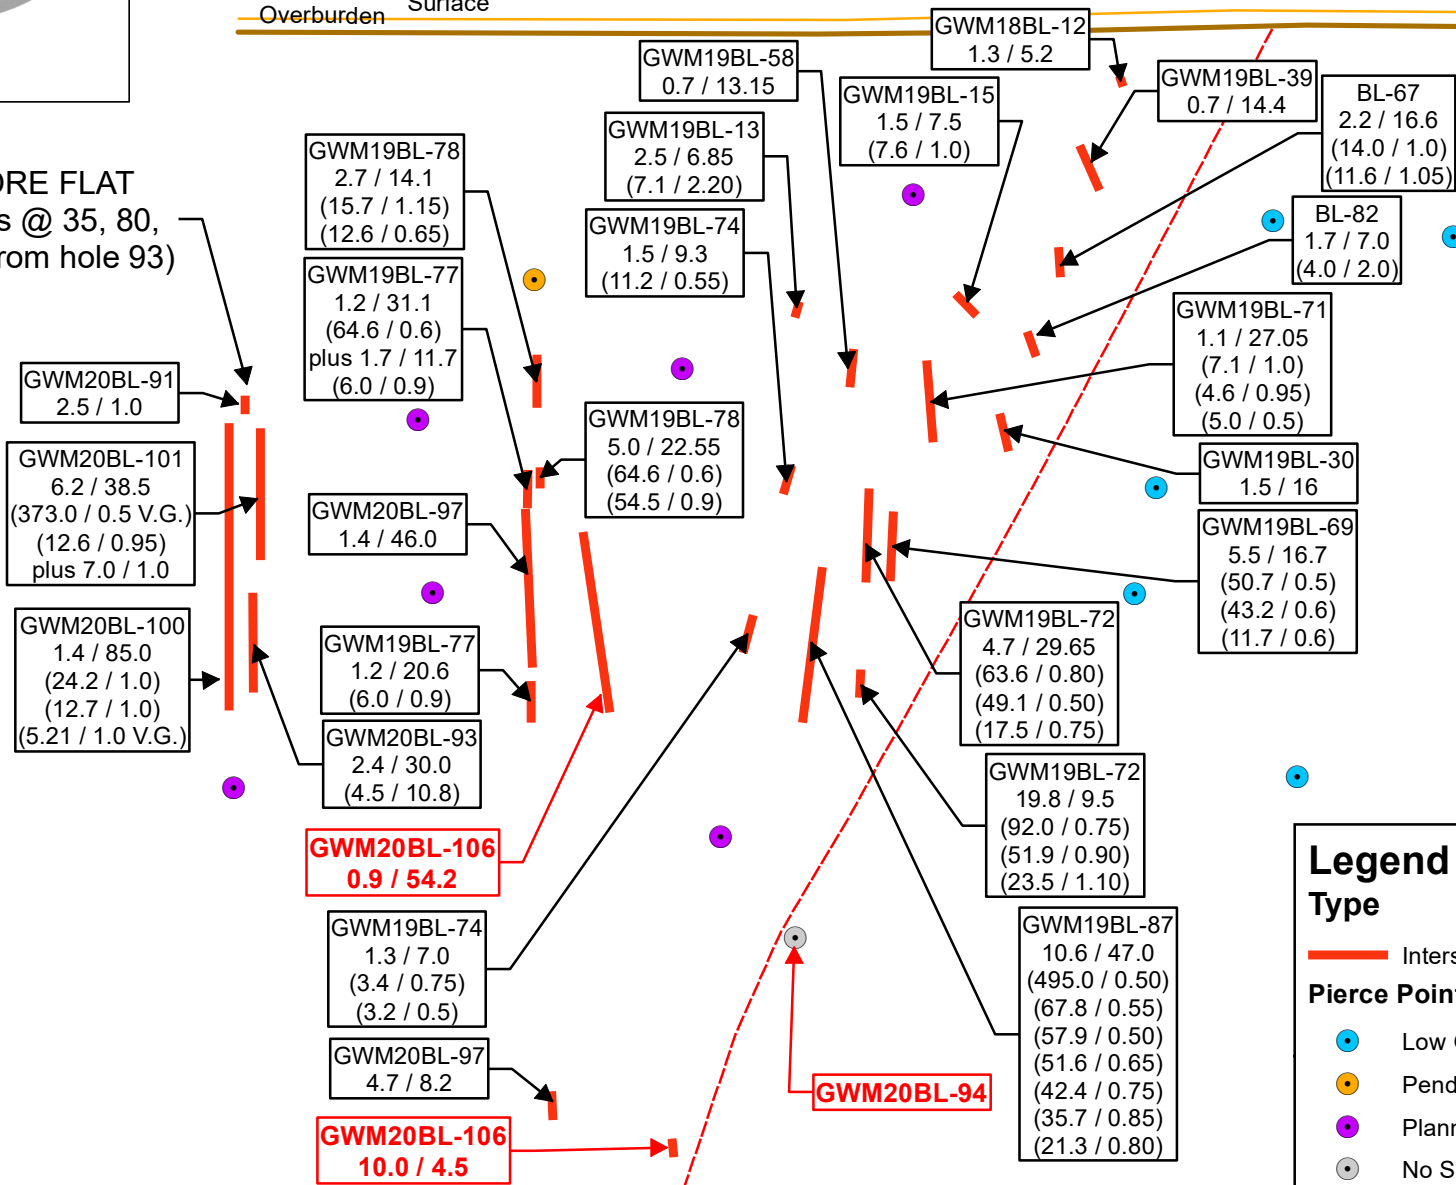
Overburden
Surface

GWM18BL-12
1.3 / 5.2

GWM19BL-58
0.7 / 13.15

GWM19BL-39
0.7 / 14.4

GWM19BL-15
1.5 / 7.5
(7.6 / 1.0)

BL-67
2.2 / 16.6
(14.0 / 1.0)
(11.6 / 1.05)

GWM19BL-13
2.5 / 6.85
(7.1 / 2.20)

ORE FLAT
s @ 35, 80,
rom hole 93)

GWM19BL-78
2.7 / 14.1
(15.7 / 1.15)
(12.6 / 0.65)

BL-82
1.7 / 7.0
(4.0 / 2.0)

GWM19BL-74
1.5 / 9.3
(11.2 / 0.55)

GWM19BL-77
1.2 / 31.1
(64.6 / 0.6)
plus 1.7 / 11.7
(6.0 / 0.9)

GWM19BL-71
1.1 / 27.05
(7.1 / 1.0)
(4.6 / 0.95)
(5.0 / 0.5)

GWM20BL-91
2.5 / 1.0

GWM19BL-78
5.0 / 22.55
(64.6 / 0.6)
(54.5 / 0.9)

GWM20BL-101
6.2 / 38.5
(373.0 / 0.5 V.G.)
(12.6 / 0.95)
plus 7.0 / 1.0

GWM19BL-30
1.5 / 16

GWM20BL-97
1.4 / 46.0

GWM19BL-69
5.5 / 16.7
(50.7 / 0.5)
(43.2 / 0.6)
(11.7 / 0.6)

GWM20BL-100
1.4 / 85.0
(24.2 / 1.0)
(12.7 / 1.0)
(5.21 / 1.0 V.G.)

GWM19BL-77
1.2 / 20.6
(6.0 / 0.9)

GWM19BL-72
4.7 / 29.65
(63.6 / 0.80)
(49.1 / 0.50)
(17.5 / 0.75)

GWM20BL-93
2.4 / 30.0
(4.5 / 10.8)

GWM19BL-72
19.8 / 9.5
(92.0 / 0.75)
(51.9 / 0.90)
(23.5 / 1.10)

GWM20BL-106
0.9 / 54.2

Legend
Type

GWM19BL-74
1.3 / 7.0
(3.4 / 0.75)
(3.2 / 0.5)

GWM19BL-87
10.6 / 47.0
(495.0 / 0.50)
(67.8 / 0.55)
(57.9 / 0.50)
(51.6 / 0.65)
(42.4 / 0.75)
(35.7 / 0.85)
(21.3 / 0.80)

Inters
Pierce Point

GWM20BL-97
4.7 / 8.2

GWM20BL-94

Low
Pend
Plann
No S

GWM20BL-106
10.0 / 4.5